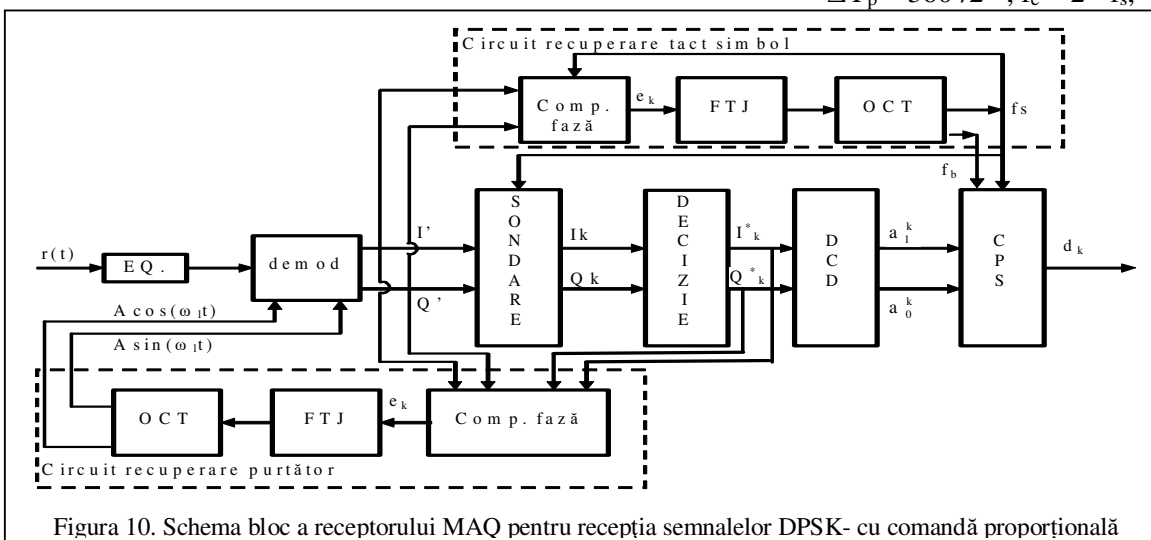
Circuit recuperare tact simbol

Comp. fază

$e_k$

FTJ

OCT

fs

$f_b$

r(t)

EQ.

demod

I'

Q'

SONDARE

Ik

Qk

DECIZIE

$I^*_k$

$Q^*_k$

DCD

$a_1^k$

$a_0^k$

CPS

$d_k$

$A\cos(\omega_I t)$

$A\sin(\omega_I t)$

OCT

FTJ

$e_k$

Comp. fază

Circuit recuperare purtător

Figura 10. Schema bloc a receptorului MAQ pentru recepţia semnalelor DPSK- cu comandă proporţională